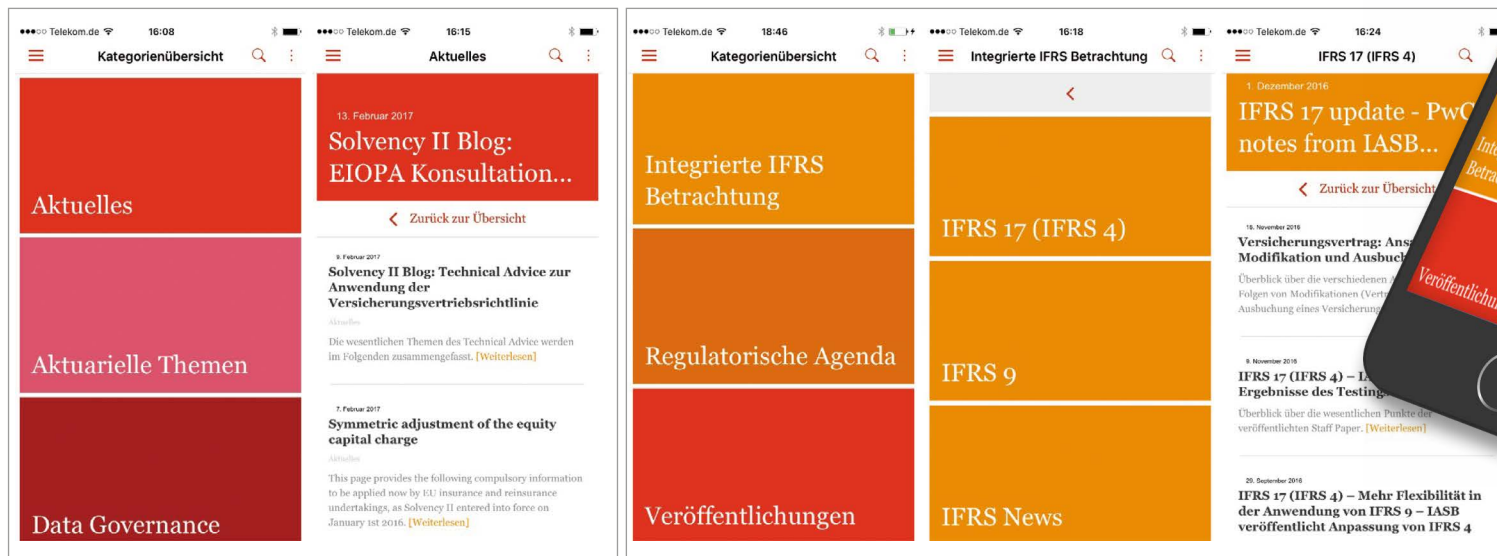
●●●○○ Telekom.de 16:08

Kategorienübersicht

Aktuelles

Aktuarielle Themen

Data Governance

●●●○○ Telekom.de 16:15

Aktuelles

13. Februar 2017

Solvency II Blog: EIOPA Konsultation...

Zurück zur Übersicht

9. Februar 2017

Solvency II Blog: Technical Advice zur Anwendung der Versicherungsvertriebsrichtlinie

Aktuelles

Die wesentlichen Themen des Technical Advice werden im Folgenden zusammengefasst. [Weiterlesen]

7. Februar 2017

Symmetric adjustment of the equity capital charge

Aktuelles

This page provides the following compulsory information to be applied now by EU insurance and reinsurance undertakings, as Solvency II entered into force on January 1st 2016. [Weiterlesen]

●●●○○ Telekom.de 18:46

Kategorienübersicht

Integrierte IFRS Betrachtung

Regulatorische Agenda

Veröffentlichungen

●●●○○ Telekom.de 16:18

Integrierte IFRS Betrachtung

IFRS 17 (IFRS 4)

IFRS 9

IFRS News

●●●○○ Telekom.de 16:24

IFRS 17 (IFRS 4)

1. Dezember 2016

IFRS 17 update - PwC notes from IASB...

Zurück zur Übersicht

18. November 2016

Versicherungsvertrag: Ans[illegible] Modifikation und Ausbuch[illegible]

Überblick über die verschiedenen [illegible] Folgen von Modifikationen (Verts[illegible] Ausbuchung eines Versicherung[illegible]

9. November 2016

IFRS 17 (IFRS 4) – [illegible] Ergebnisse des Testing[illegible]

Überblick über die wesentlichen Punkte der veröffentlichten Staff Paper. [Weiterlesen]

29. September 2016

IFRS 17 (IFRS 4) – Mehr Flexibilität in der Anwendung von IFRS 9 – IASB veröffentlicht Anpassung von IFRS 4

Inte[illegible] Betrach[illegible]

Veröffentlichun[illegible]